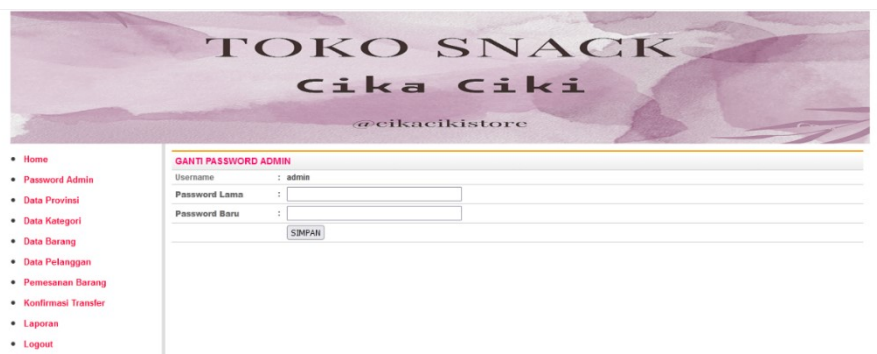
TOKO SNACK
Cika Ciki
@cikacikistore

- Home
- Password Admin
- Data Provinsi
- Data Kategori
- Data Barang
- Data Pelanggan
- Pemesanan Barang
- Konfirmasi Transfer
- Laporan
- Logout

GANTI PASSWORD ADMIN

| | | |
|---|---|---|
| Username | : | admin |
| Password Lama | : | |
| Password Baru | : | |

SIMPAN